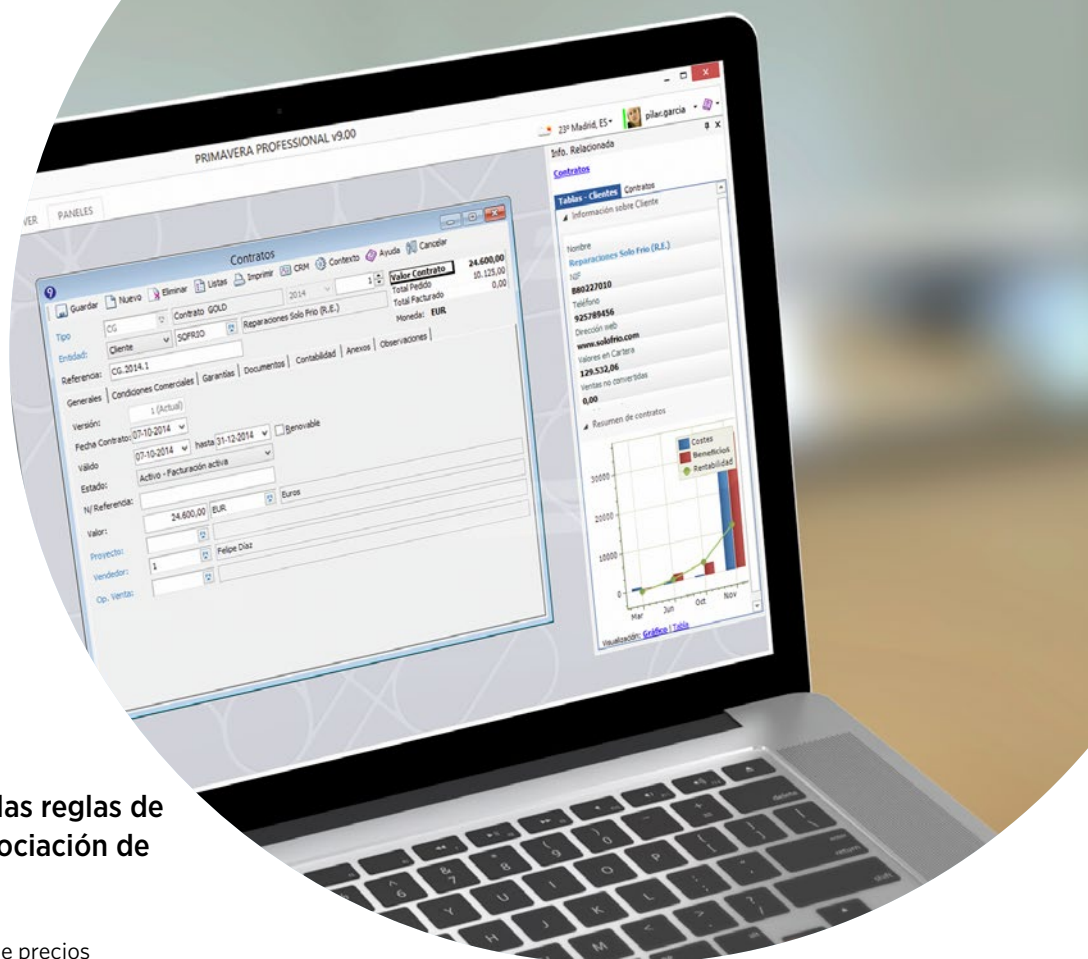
PRIMAVERA PROFESSIONAL v9.00

23º Madrid, ES
pilar.garcia

VER PANELES

Contratos

Guardar Nuevo Eliminar Listas Imprimir CRM Contexto Ayuda Cancelar

Tipo CG Contrato GOLD 2014 1
Entidad: Cliente SOFRIO Reparaciones Solo Frio (R.E.)
Referencia: CG.2014.1

Valor Contrato 24.600,00
Total Pedido 10.125,00
Total Facturado 0,00
Moneda: EUR

Generales | Condiciones Comerciales | Garantías | Documentos | Contabilidad | Anexos | Observaciones

Versión: 1 (Actual)
Fecha Contrato: 07-10-2014 hasta 31-12-2014 Renovable
Válido 07-10-2014
Estado: Activo - Facturación activa
N/ Referencia:
Valor: 24.600,00 EUR Euros
Proyecto:
Vendedor: 1 Felipe Díaz
Op. Venta:

Info. Relacionada
Contratos
Tablas - Clientes Contratos
Información sobre Cliente
Nombre
Reparaciones Solo Frio (R.E.)
NIF
880227010
Teléfono
925789456
Dirección web
www.solofrio.com
Valores en Cartera
129.532,06
Ventas no convertidas
0,00
Resumen de contratos
Costes
Beneficios
Rentabilidad
30000
20000
10000
0
Mar Jun Oct Nov
Visualización: Gráfico | Tabla

las reglas de
ociación de

e precios